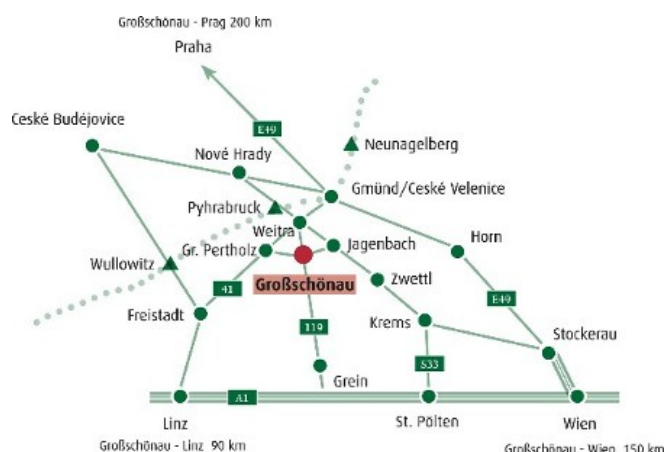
Großschönau - Prag 200 km

Praha

Ceské Budéjovice

E49

Neunagelberg

Nové Hrady

Gmünd/Ceské Velenice

Pyhrabruck

Weitra

Gr. Pertholz

Jagenbach

Horn

Wullowitz

Großschönau

Zwettl

41

E49

Freistadt

Krems

119

Stockerau

S33

Grein

A1

Linz

St. Pölten

Wien

Großschönau - Linz 90 km

Großschönau - Wien 150 km